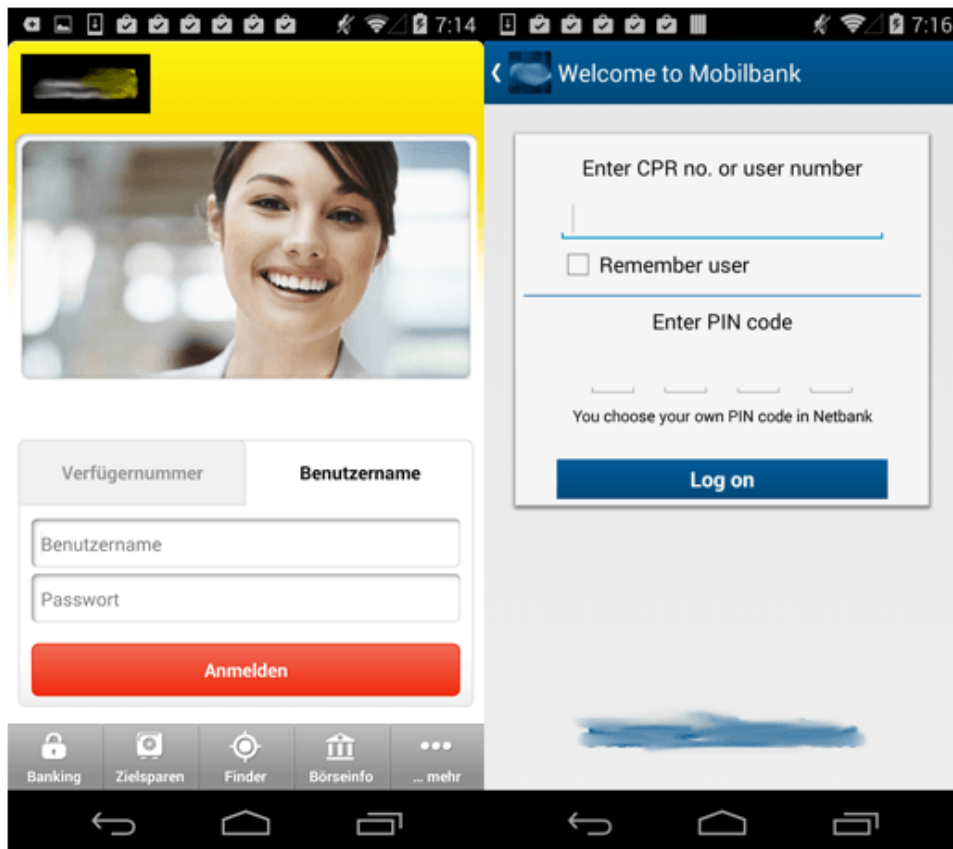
7:14

Verfügernummer
Benutzername
Benutzername
Passwort
Anmelden
Banking
Zielsparen
Finder
Börseinfo
... mehr

7:16
Welcome to Mobilbank
Enter CPR no. or user number
Remember user
Enter PIN code
You choose your own PIN code in Netbank
Log on